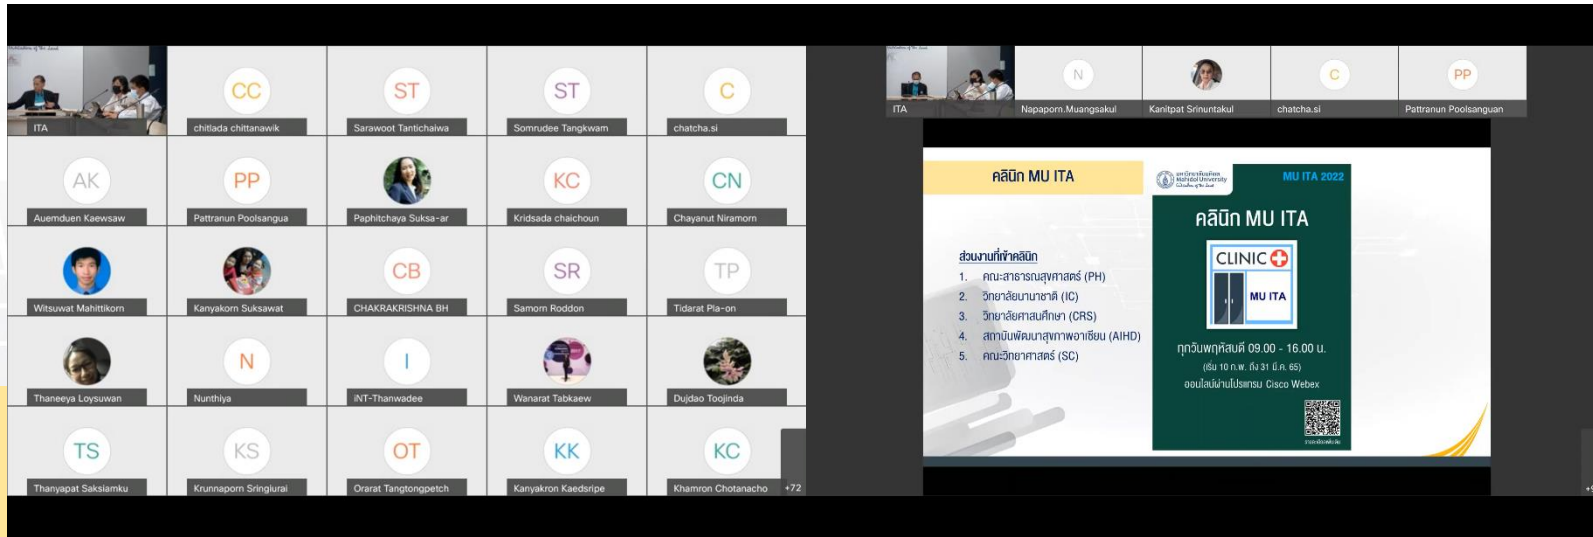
ITA
CC
chitlada chittanawik
ST
Sarawoot Tantichaiwa
ST
Somrudee Tangkwam
C
chatcha.si

AK
Auemduen Kaewsaw
PP
Pattranun Poolsangua
Paphitchaya Suksa-ar
KC
Kridsada chaichoun
CN
Chayanut Niramorn

Witsuwat Mahittikorn
Kanyakorn Suksawat
CB
CHAKRAKRISHNA BH
SR
Samorn Roddon
TP
Tidarat Pla-on

Thaneeya Loysuwan
N
Nunthiya
I
iNT-Thanwadee
Wanarat Tabkaew
Dujdao Toojinda

TS
Thanyapat Saksiamku
KS
Krunnaporn Sringiurai
OT
Orarat Tangtongpetch
KK
Kanyakron Kaedsripe
KC
Khamron Chotanacho
+72

ITA
N
Napaporn.Muangsakul
Kanitpat Srinuntakul
C
chatcha.si
PP
Pattranun Poolsanguan

คลินิก MU ITA

ส่วนงานที่เข้าคลินิก
1. คณะสาธารณสุขศาสตร์ (PH)
2. วิทยาลัยนานาชาติ (IC)
3. วิทยาลัยศาสนศึกษา (CRS)
4. สถาบันพัฒนาสุขภาพอาเซียน (AIHD)
5. คณะวิทยาศาสตร์ (SC)

มหาวิทยาลัยมหิดล Mahidol University
MU ITA 2022
คลินิก MU ITA
CLINIC
MU ITA
ทุกวันพฤหัสบดี 09.00 - 16.00 น.
(เริ่ม 10 ก.พ. ถึง 31 มี.ค. 65)
ออนไลน์ผ่านโปรแกรม Cisco Webex